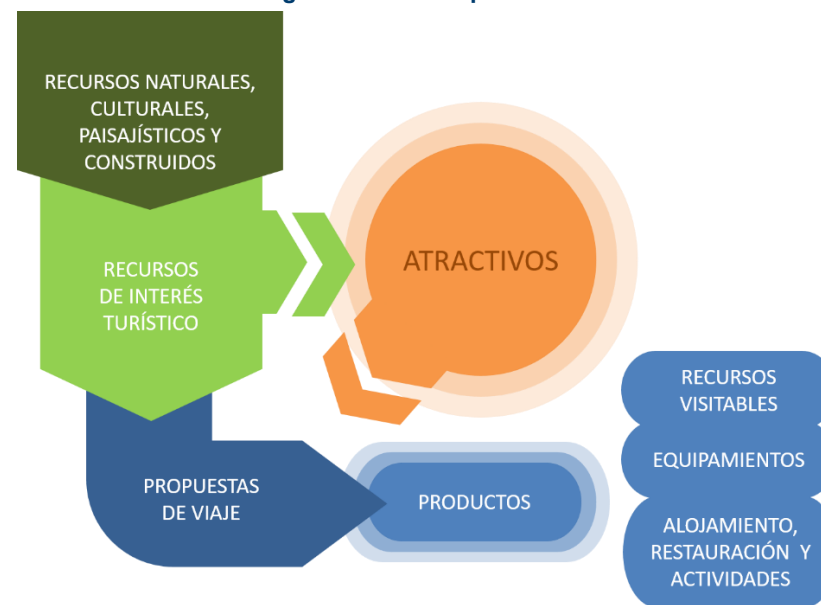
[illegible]

RECURSOS NATURALES, CULTURALES, PAISAJÍSTICOS Y CONSTRUIDOS

RECURSOS DE INTERÉS TURÍSTICO

ATRACTIVOS

PROPUESTAS DE VIAJE

PRODUCTOS

RECURSOS VISITABLES

EQUIPAMIENTOS

ALOJAMIENTO, RESTAURACIÓN Y ACTIVIDADES